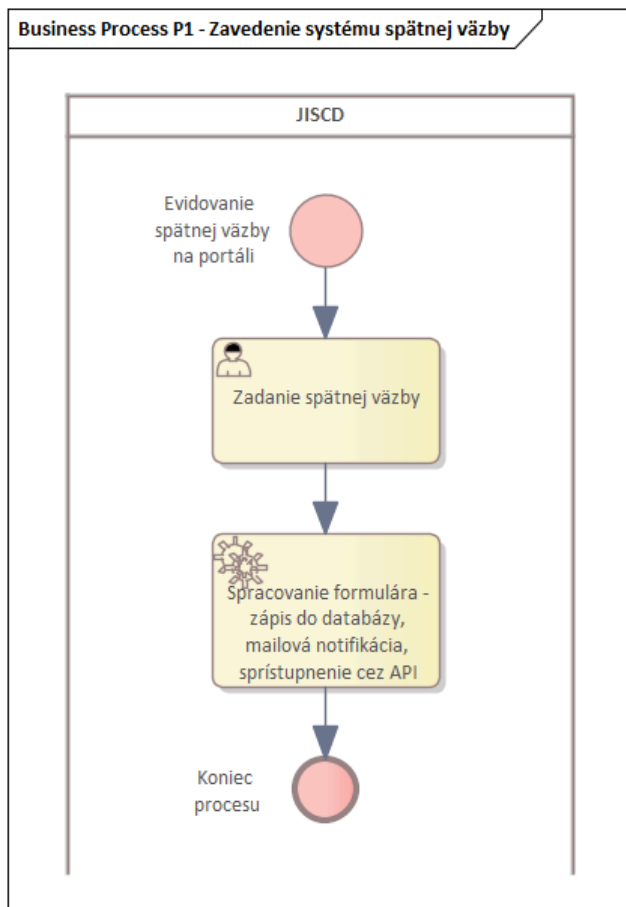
Business Process P1 - Zavedenie systému spätnej väzby

JISCD

Evidovanie spätnej väzby na portáli

Zadanie spätnej väzby

Spracovanie formulára - zápis do databázy, mailová notifikácia, sprístupnenie cez API

Koniec procesu